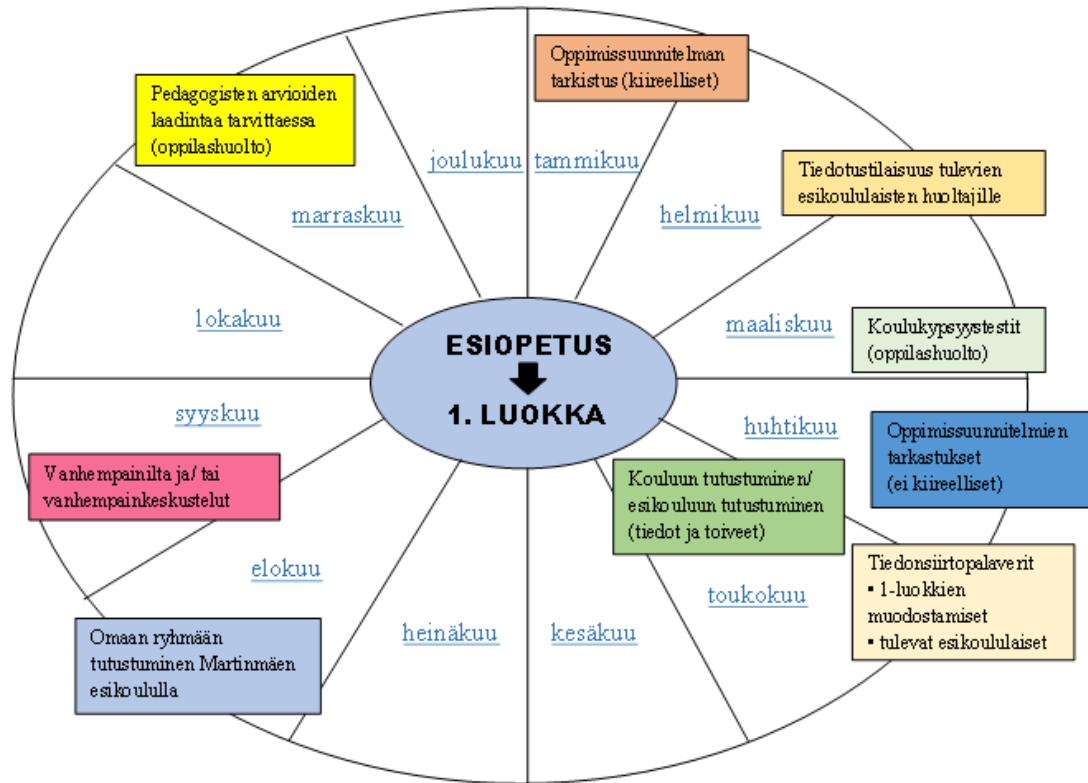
Oppimissuunnitelman tarkistus (kiireelliset)

Pedagogisten arvioiden laadintaa tarvittaessa (oppilashuolto)

joulukuu

tammikuu

Tiedotustilaisuus tulevien esikoululaisten huoltajille

marraskuu

helmikuu

lokakuu

ESIOPETUS
1. LUOKKA

maaliskuu

Koulukypsyystestit (oppilashuolto)

syyskuu

huhtikuu

Oppimissuunnitelmien tarkastukset (ei kiireelliset)

Vanhempainilta ja/ tai vanhempainkeskustelut

Kouluun tutustuminen/ esikouluun tutustuminen (tiedot ja toiveet)

elokuu

Tiedonsiirtopalaverit
• 1-luokkien muodostamiset
• tulevat esikoululaiset

toukokuu

Omaan ryhmään tutustuminen Martinmäen esikoululla

heinäkuu

kesäkuu